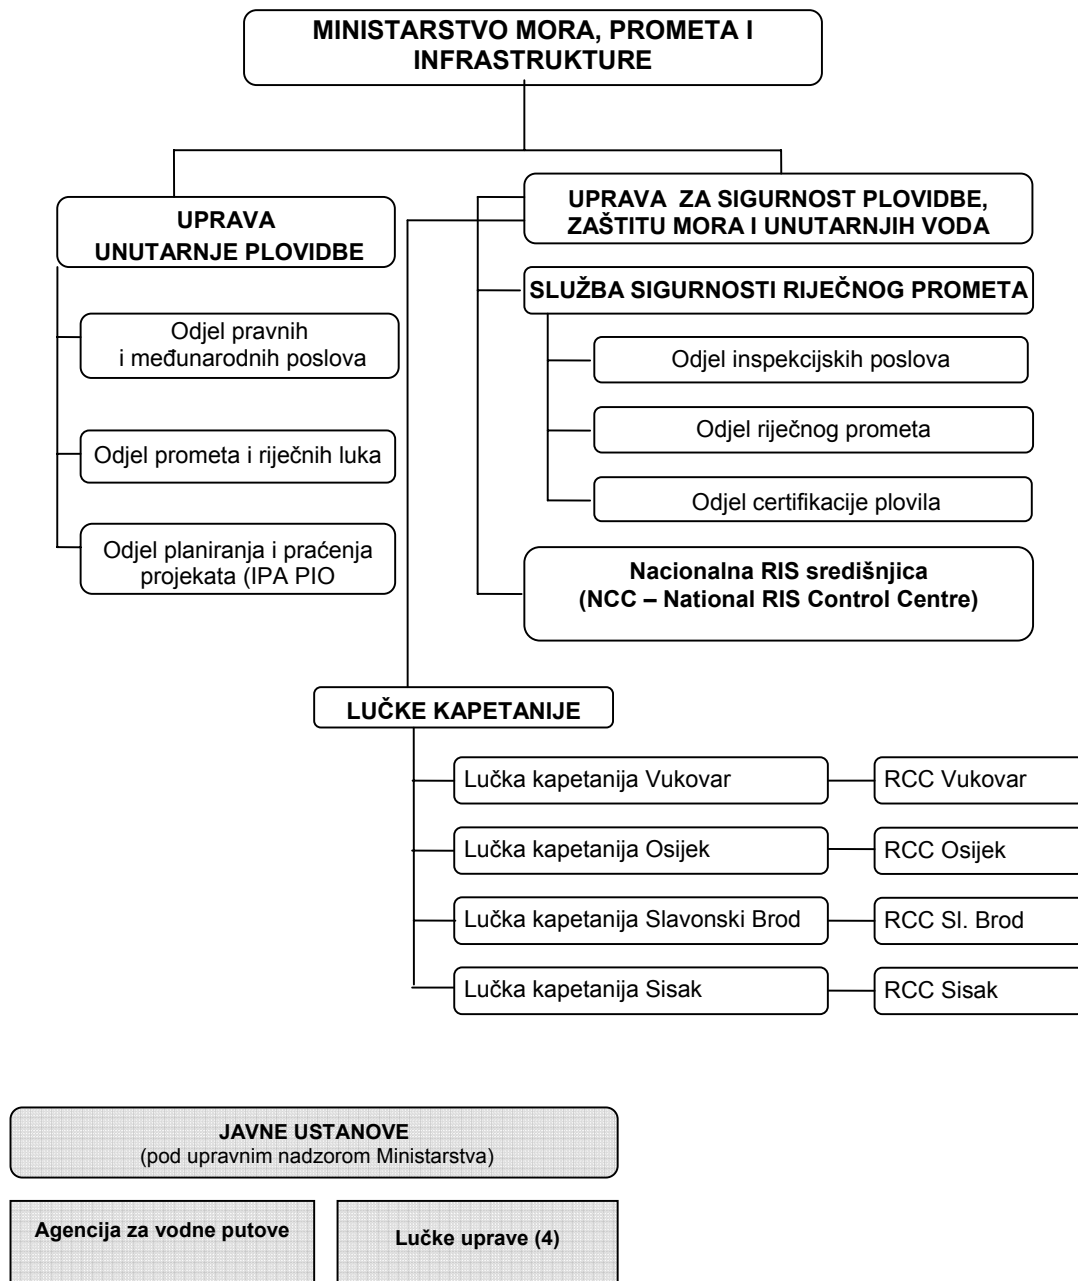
MINISTARSTVO MORA, PROMETA I INFRASTRUKTURE

UPRAVA UNUTARNJE PLOVIDBE

Odjel pravnih i međunarodnih poslova

Odjel prometa i riječnih luka

Odjel planiranja i praćenja projekata (IPA PIO

UPRAVA ZA SIGURNOST PLOVIDBE, ZAŠTITU MORA I UNUTARNJIH VODA

SLUŽBA SIGURNOSTI RIJEČNOG PROMETA

Odjel inspekcijskih poslova

Odjel riječnog prometa

Odjel certifikacije plovila

Nacionalna RIS središnjica (NCC – National RIS Control Centre)

LUČKE KAPETANIJE

Lučka kapetanija Vukovar

RCC Vukovar

Lučka kapetanija Osijek

RCC Osijek

Lučka kapetanija Slavonski Brod

RCC Sl. Brod

Lučka kapetanija Sisak

RCC Sisak

JAVNE USTANOVE
(pod upravnim nadzorom Ministarstva)

Agencija za vodne putove

Lučke uprave (4)